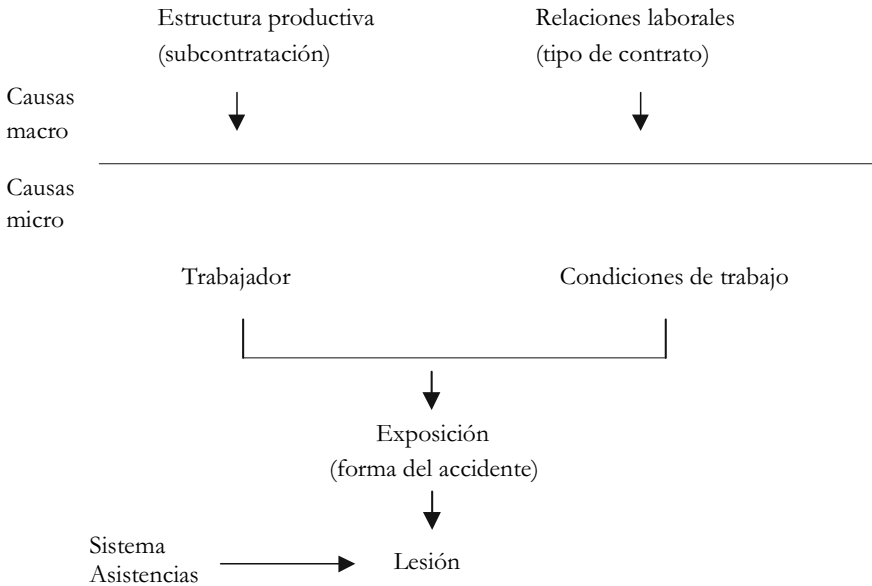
Estructura productiva
(subcontratación)

Relaciones laborales
(tipo de contrato)

Causas
macro

Causas
micro

Trabajador

Condiciones de trabajo

Exposición
(forma del accidente)

Sistema
Asistencias

Lesión